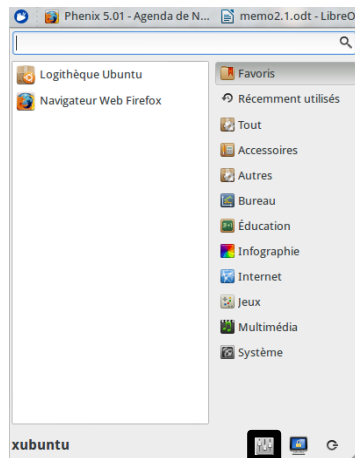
Phenix 5.01 - Agenda de N... memo2.1.odt - LibreO

Logithèque Ubuntu
Navigateur Web Firefox

Favoris
Récemment utilisés
Tout
Accessoires
Autres
Bureau
Éducation
Infographie
Internet
Jeux
Multimédia
Système

xubuntu